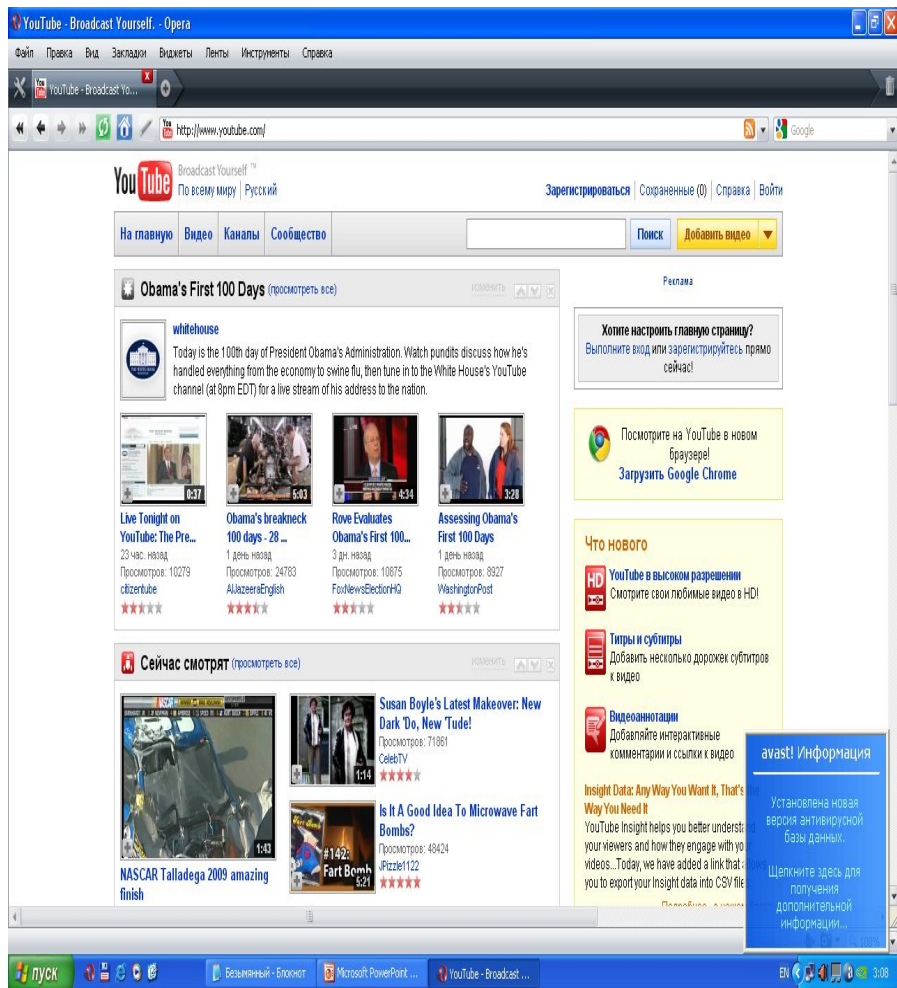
YouTube - Broadcast Yourself. - Opera

Файл Правка Вид Закладки Виджеты Ленты Инструменты Справка

YouTube - Broadcast Yo...

http://www.youtube.com/

Google

You Tube Broadcast Yourself ™
По всему миру | Русский

Зарегистрироваться | Сохраненные (0) | Справка | Войти

На главную | Видео | Каналы | Сообщество

Поиск | Добавить видео

Obama's First 100 Days (просмотреть все)

изменить

whitehouse

Today is the 100th day of President Obama's Administration. Watch pundits discuss how he's handled everything from the economy to swine flu, then tune in to the White House's YouTube channel (at 8pm EDT) for a live stream of his address to the nation.

0:37
Live Tonight on YouTube: The Pre...
23 час. назад
Просмотров: 10279
citizentube

5:03
Obama's breakneck 100 days - 28 ...
1 день назад
Просмотров: 24783
AlJazeeraEnglish

4:34
Rove Evaluates Obama's First 100...
3 дн. назад
Просмотров: 10875
FoxNewsElectionHQ

3:28
Assessing Obama's First 100 Days
1 день назад
Просмотров: 8927
WashingtonPost

Сейчас смотрят (просмотреть все)

изменить

1:43
NASCAR Talladega 2009 amazing finish

1:14
Susan Boyle's Latest Makeover: New Dark 'Do, New 'Tude!
Просмотров: 71861
CelebTV

#142: Fart Bomb
5:21
Is It A Good Idea To Microwave Fart Bombs?
Просмотров: 48424
JPizzle1122

Реклама

Хотите настроить главную страницу?
Выполните вход или зарегистрируйтесь прямо сейчас!

Посмотрите на YouTube в новом браузере!
Загрузить Google Chrome

Что нового

HD
YouTube в высоком разрешении
Смотрите свои любимые видео в HD!

Титры и субтитры
Добавить несколько дорожек субтитров к видео

Видеоаннотации
Добавляйте интерактивные комментарии и ссылки к видео

Insight Data: Any Way You Want It, That's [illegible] Way You Need It
YouTube Insight helps you better underst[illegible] your viewers and how they engage with yo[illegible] videos...Today, we have added a link that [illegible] you to export your Insight data into CSV file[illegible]

Подробнее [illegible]

avast! Информация

Установлена новая версия антивирусной базы данных.

Щелкните здесь для получения дополнительной информации...

пуск

Безымянный - Блокнот

Microsoft PowerPoint ...

YouTube - Broadcast ...

EN

3:08